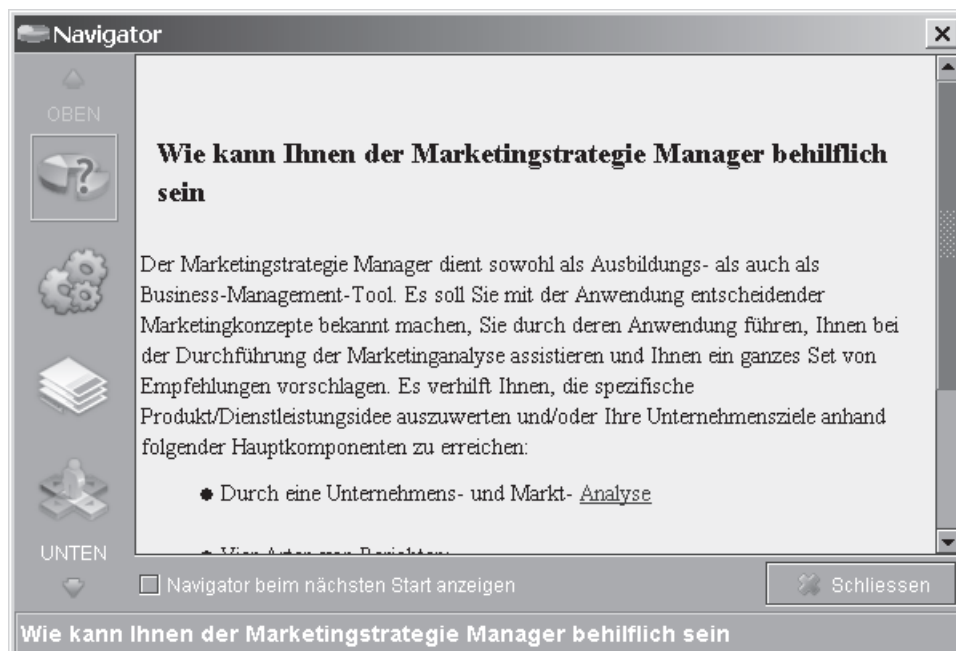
Navigator

OBEN

Wie kann Ihnen der Marketingstrategie Manager behilflich sein

Der Marketingstrategie Manager dient sowohl als Ausbildungs- als auch als Business-Management-Tool. Es soll Sie mit der Anwendung entscheidender Marketingkonzepte bekannt machen, Sie durch deren Anwendung führen, Ihnen bei der Durchführung der Marketinganalyse assistieren und Ihnen ein ganzes Set von Empfehlungen vorschlagen. Es verhilft Ihnen, die spezifische Produkt/Dienstleistungsidee auszuwerten und/oder Ihre Unternehmensziele anhand folgender Hauptkomponenten zu erreichen:

- Durch eine Unternehmens- und Markt- Analyse

- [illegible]

UNTEN

Navigator beim nächsten Start anzeigen

Schliessen

Wie kann Ihnen der Marketingstrategie Manager behilflich sein